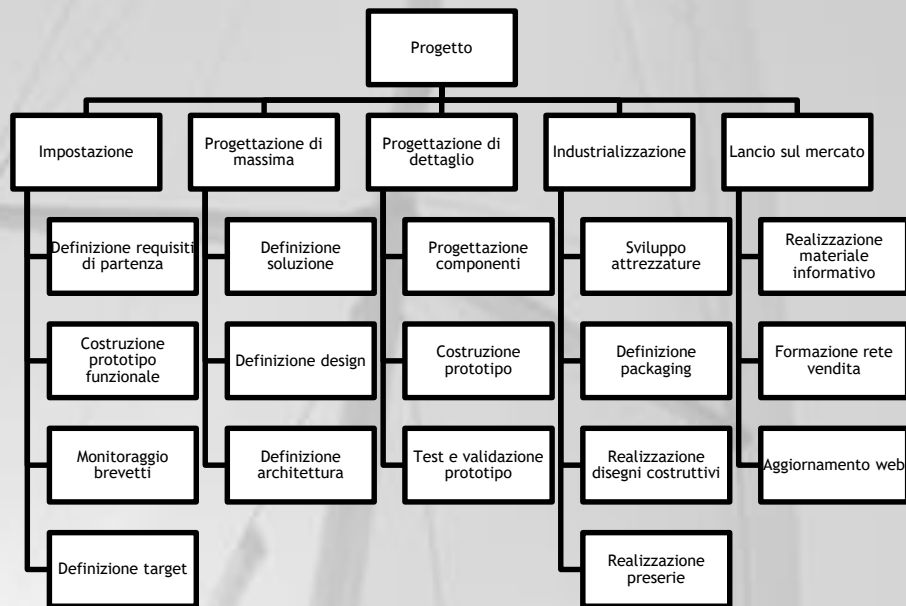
Progetto

Impostazione

Definizione requisiti di partenza

Costruzione prototipo funzionale

Monitoraggio brevetti

Definizione target

Progettazione di massima

Definizione soluzione

Definizione design

Definizione architettura

Progettazione di dettaglio

Progettazione componenti

Costruzione prototipo

Test e validazione prototipo

Industrializzazione

Sviluppo attrezzature

Definizione packaging

Realizzazione disegni costruttivi

Realizzazione preserie

Lancio sul mercato

Realizzazione materiale informativo

Formazione rete vendita

Aggiornamento web